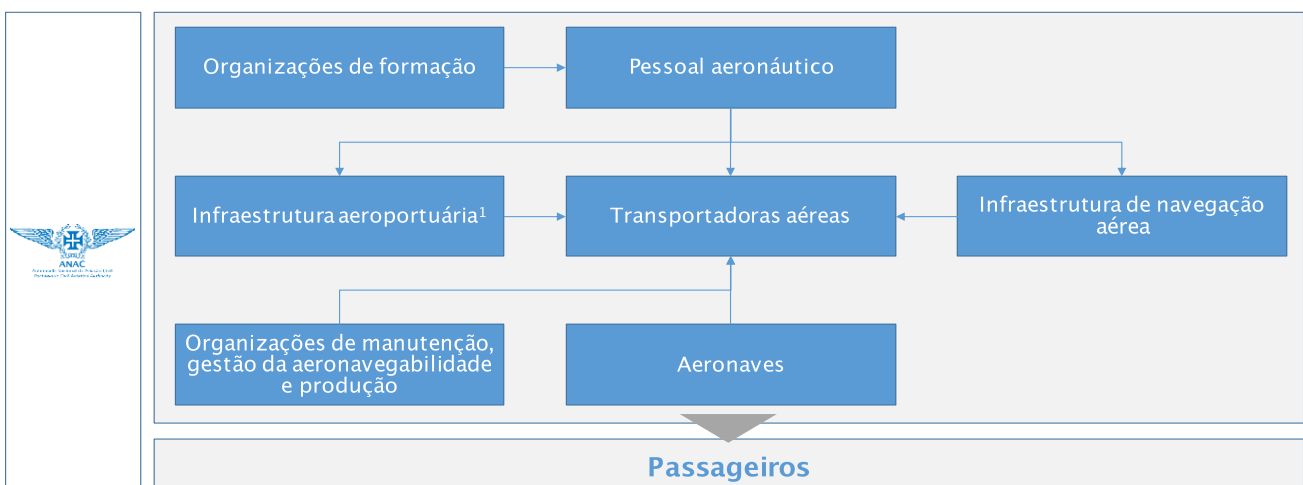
ANAC

Organizações de formação

Pessoal aeronáutico

Infraestrutura aeroportuária$^1$

Transportadoras aéreas

Infraestrutura de navegação aérea

Organizações de manutenção, gestão da aeronavegabilidade e produção

Aeronaves

Passageiros